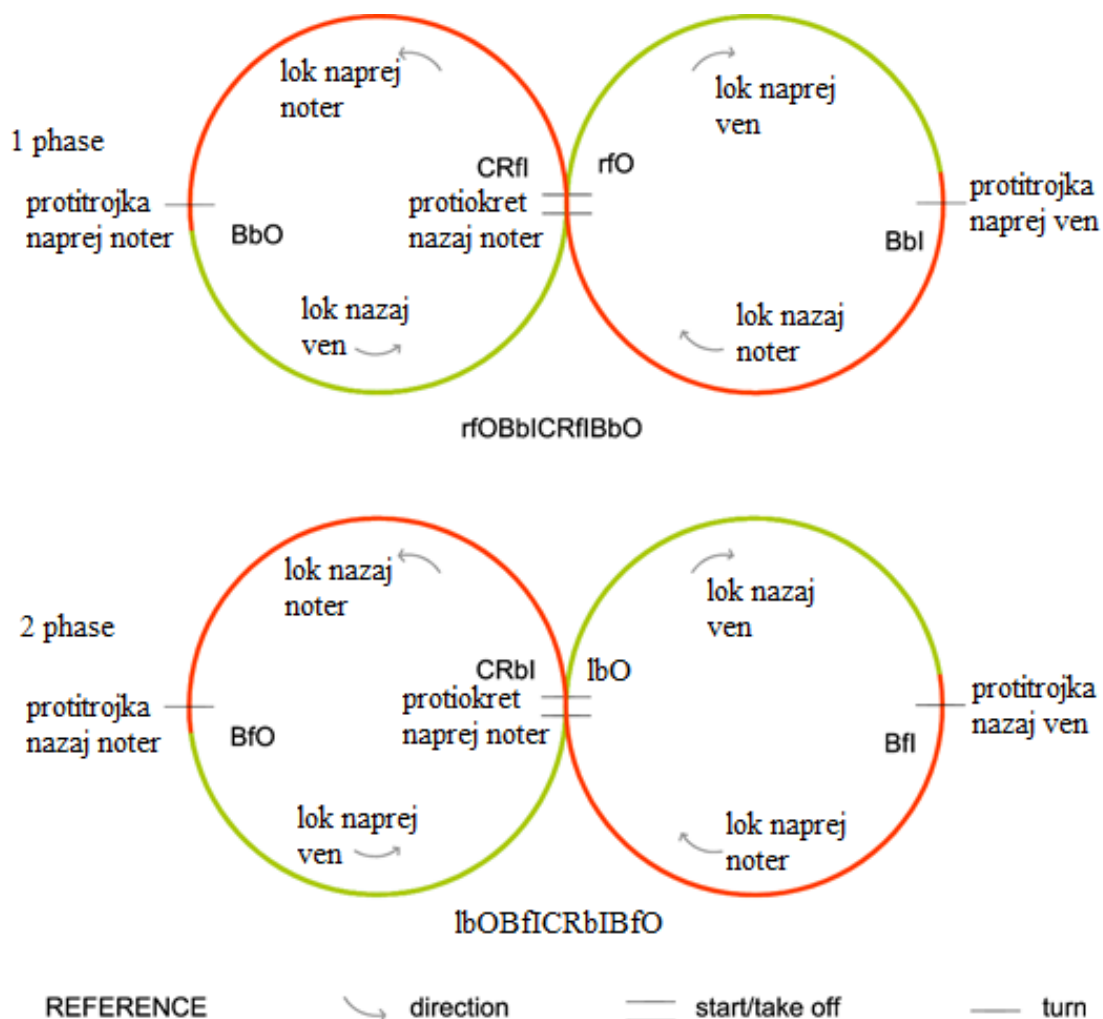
1 phase

lok naprej noter

lok naprej ven

protitrojka naprej noter

BbO

CRfI

protiokret nazaj noter

rfO

protitrojka naprej ven

BbI

lok nazaj ven

lok nazaj noter

rfOBbICRfIBbO

2 phase

lok nazaj noter

lok nazaj ven

protitrojka nazaj noter

BfO

CRbI

protiokret naprej noter

lbO

protitrojka nazaj ven

BfI

lok naprej ven

lok naprej noter

lbOBfICRbIBfO

REFERENCE direction start/take off turn